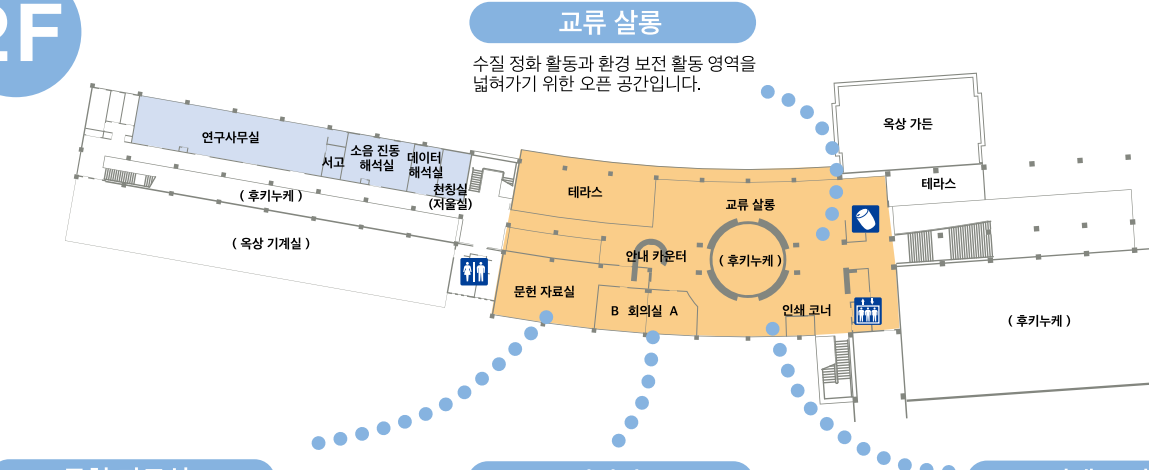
2F

교류 살롱

수질 정화 활동과 환경 보전 활동 영역을 넓혀가기 위한 오픈 공간입니다.

연구사무실
서고
소음 진동 해석실
데이터 해석실
천칭실 (저울실)
( 후키누케 )
( 옥상 기계실 )
옥상 가든
테라스
테라스
교류 살롱
안내 카운터
( 후키누케 )
문헌 자료실
B 회의실 A
인쇄 코너
( 후키누케 )